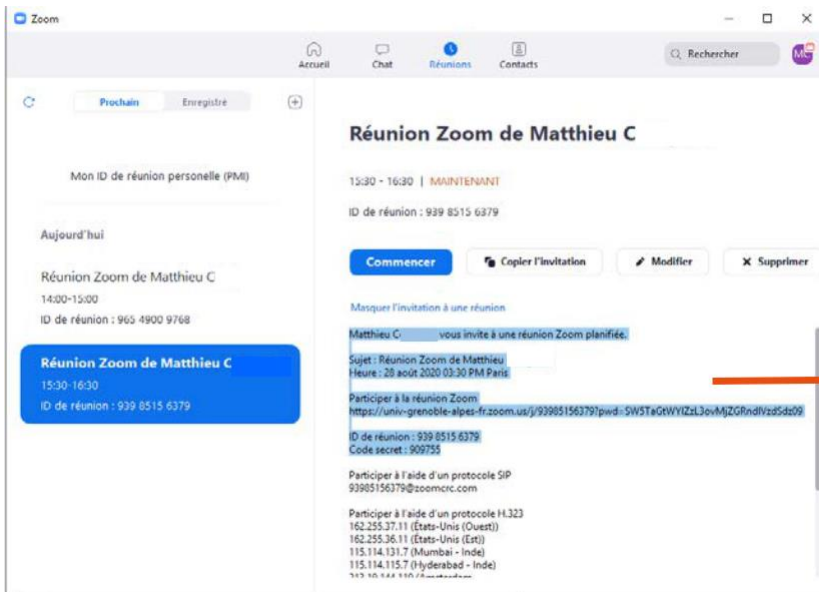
Zoom

Accueil Chat Réunions Contacts

Rechercher

MC

Prochain Enregistré

Mon ID de réunion personelle (PMI)

Aujourd'hui

Réunion Zoom de Matthieu C
14:00-15:00
ID de réunion : 965 4900 9768

Réunion Zoom de Matthieu C
15:30-16:30
ID de réunion : 939 8515 6379

Réunion Zoom de Matthieu C

15:30 - 16:30 | MAINTENANT

ID de réunion : 939 8515 6379

Commencer Copier l'invitation Modifier Supprimer

Masquer l'invitation à une réunion

Matthieu C vous invite à une réunion Zoom planifiée.

Sujet : Réunion Zoom de Matthieu
Heure : 28 août 2020 03:30 PM Paris

Participer à la réunion Zoom
https://univ-grenoble-alpes-fr.zoom.us/j/93985156379?pwd=SW5TaGtWYlZzL3ovMjZGRndlVzdSdz09

ID de réunion : 939 8515 6379
Code secret : 909755

Participer à l'aide d'un protocole SIP
93985156379@zoomcrc.com

Participer à l'aide d'un protocole H.323
162.255.37.11 (États-Unis (Ouest))
162.255.36.11 (États-Unis (Est))
115.114.131.7 (Mumbai - Inde)
115.114.115.7 (Hyderabad - Inde)
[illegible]